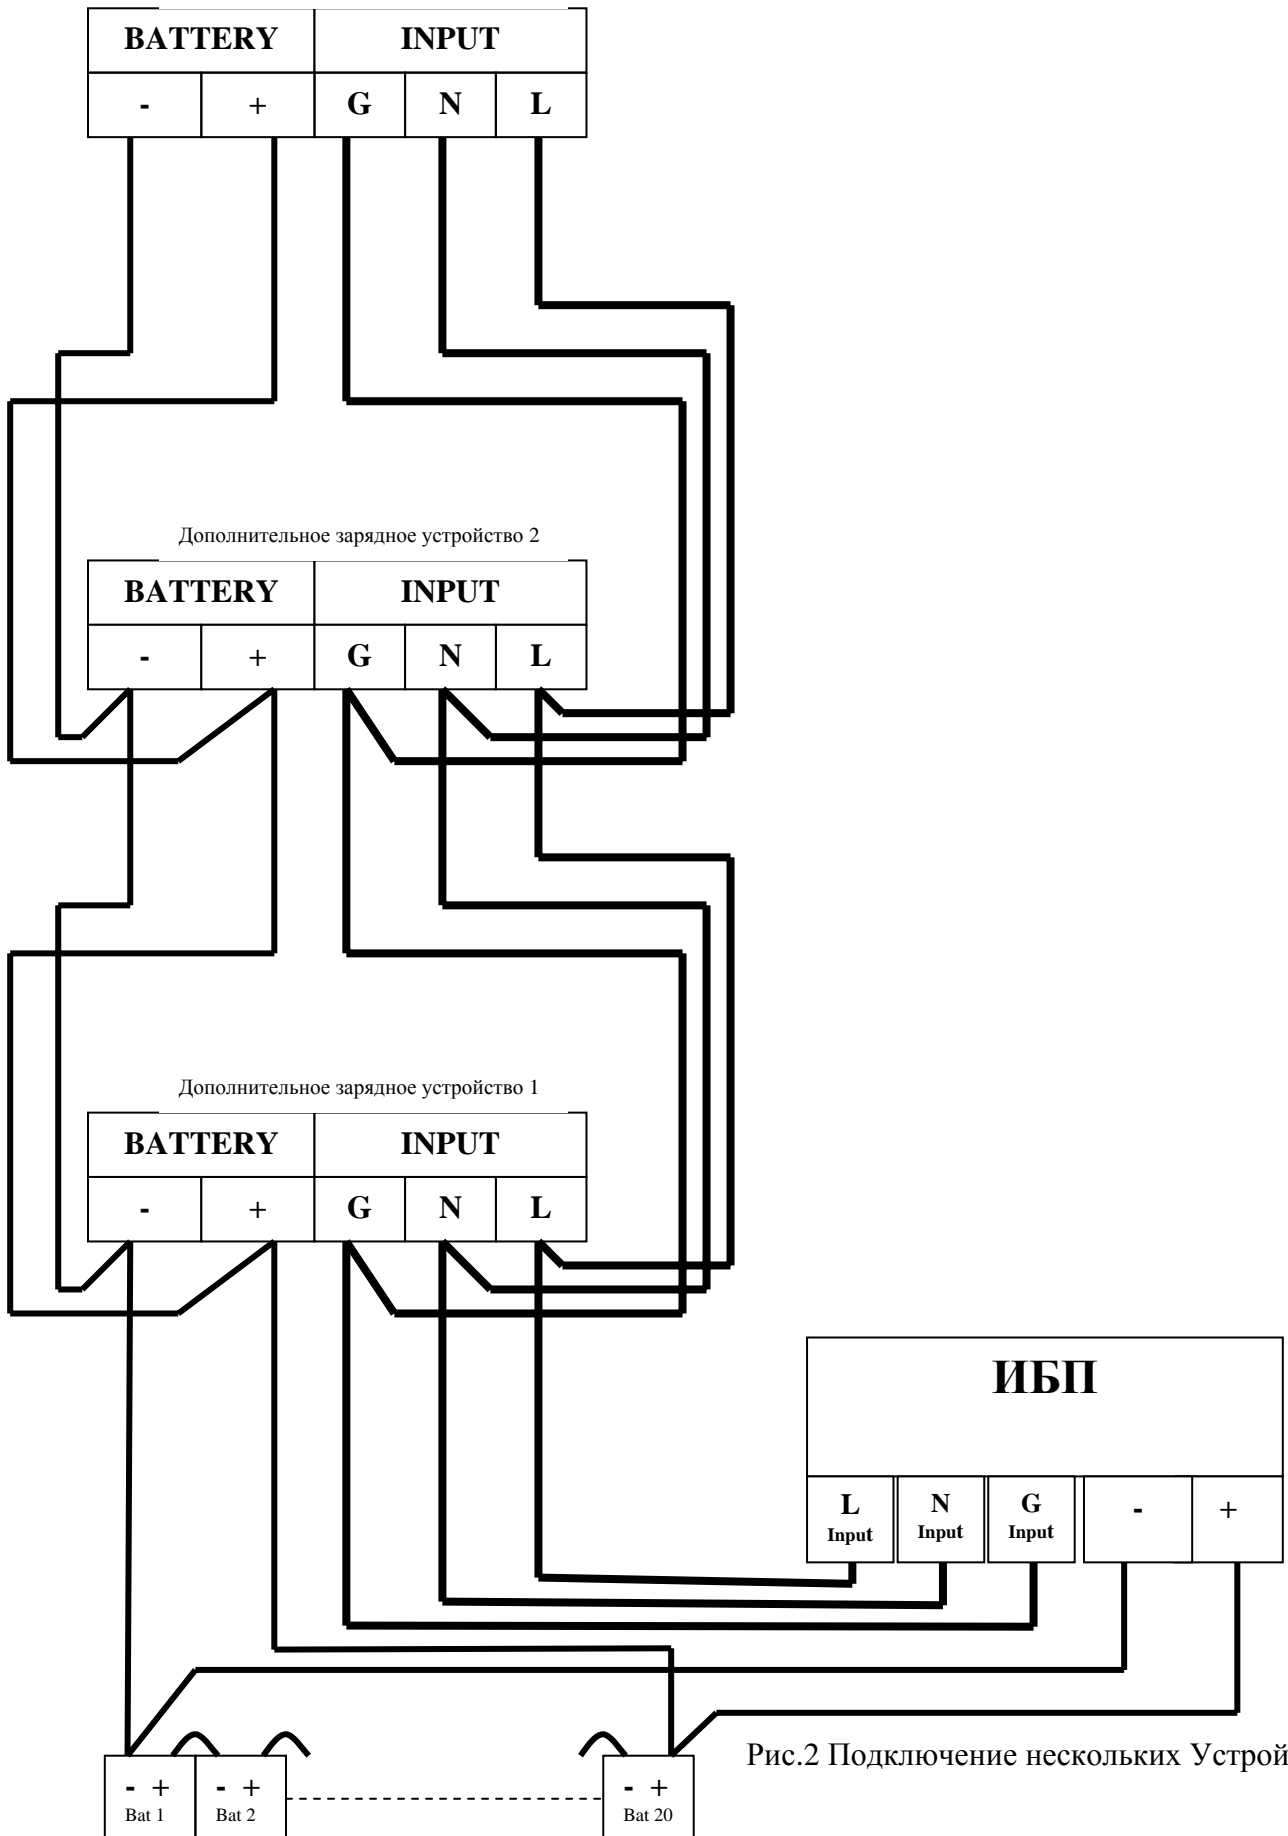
| BATTERY | | INPUT | | |
|---|---|---|---|---|
| - | + | G | N | L |

Дополнительное зарядное устройство 2

| BATTERY | | INPUT | | |
|---|---|---|---|---|
| - | + | G | N | L |

Дополнительное зарядное устройство 1

| BATTERY | | INPUT | | |
|---|---|---|---|---|
| - | + | G | N | L |

ИБП

| L Input | N Input | G Input | - | + |
|---|---|---|---|---|

- + Bat 1

- + Bat 2

- + Bat 20

Рис.2 Подключение нескольких Устрой